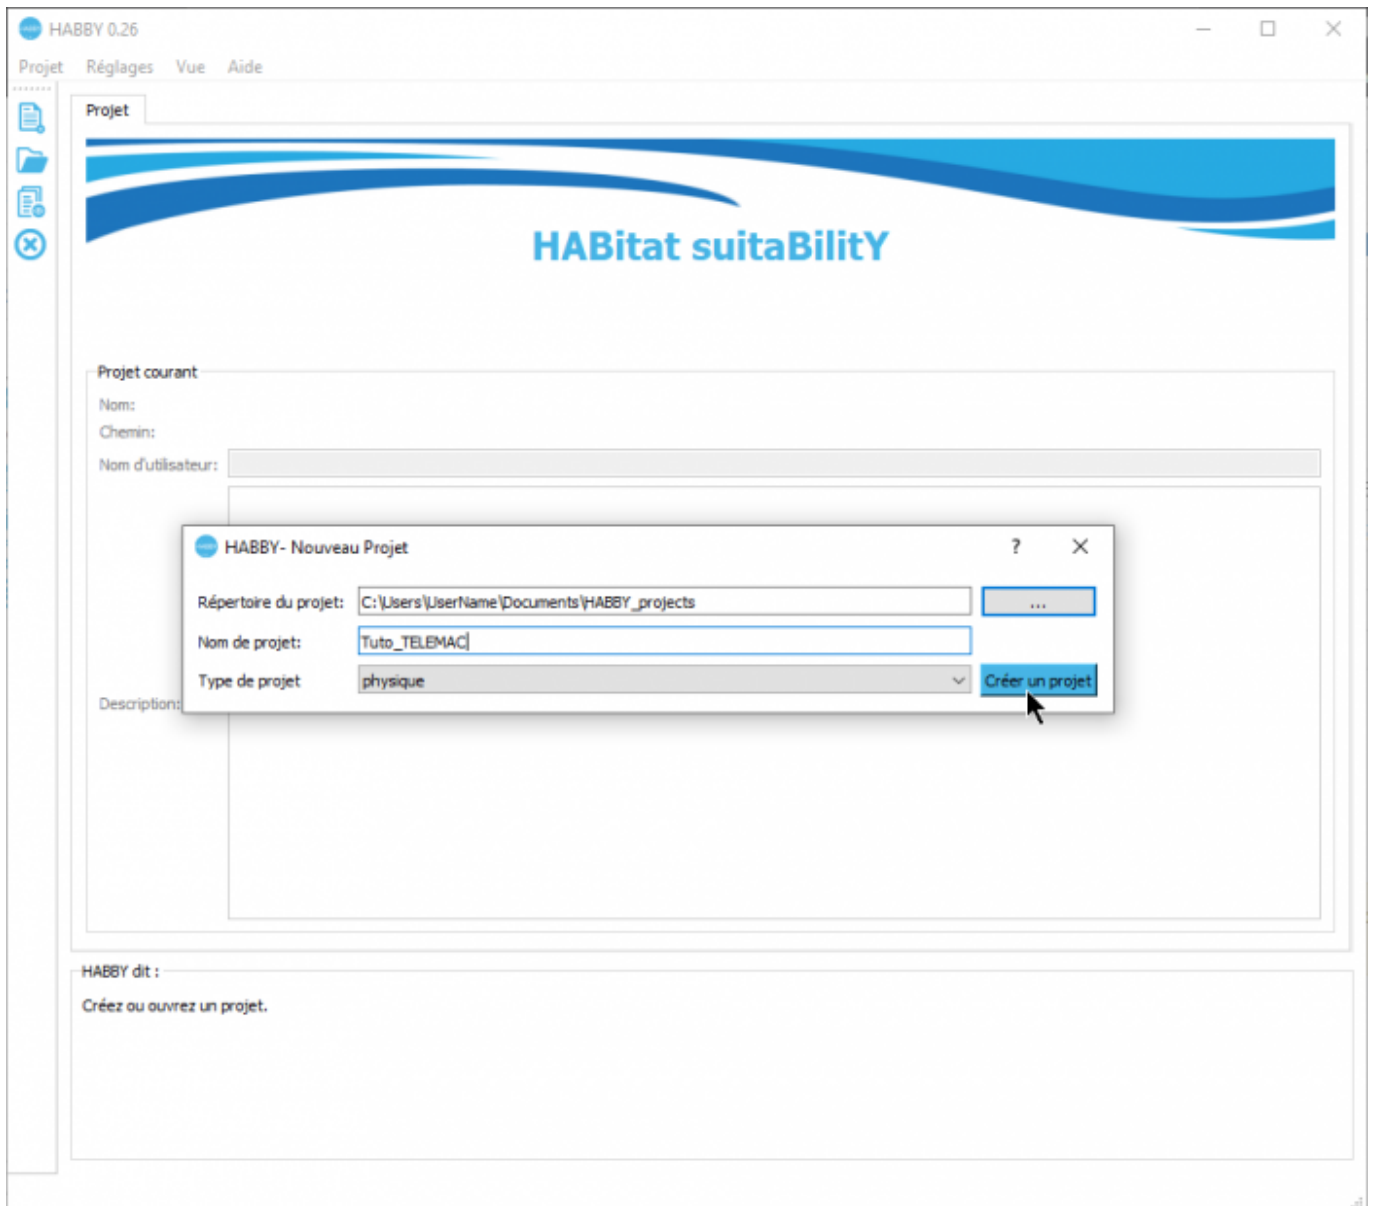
HABBY 0.26

Projet Réglages Vue Aide

Projet

HABitat suitaBilitY

Projet courant

Nom:

Chemin:

Nom d'utilisateur:

Description:

HABBY- Nouveau Projet ? ✕

Répertoire du projet: C:\Users\UserName\Documents\HABBY_projects ...

Nom de projet: Tuto_TELEMAC

Type de projet physique Créer un projet

HABBY dit :

Créez ou ouvrez un projet.